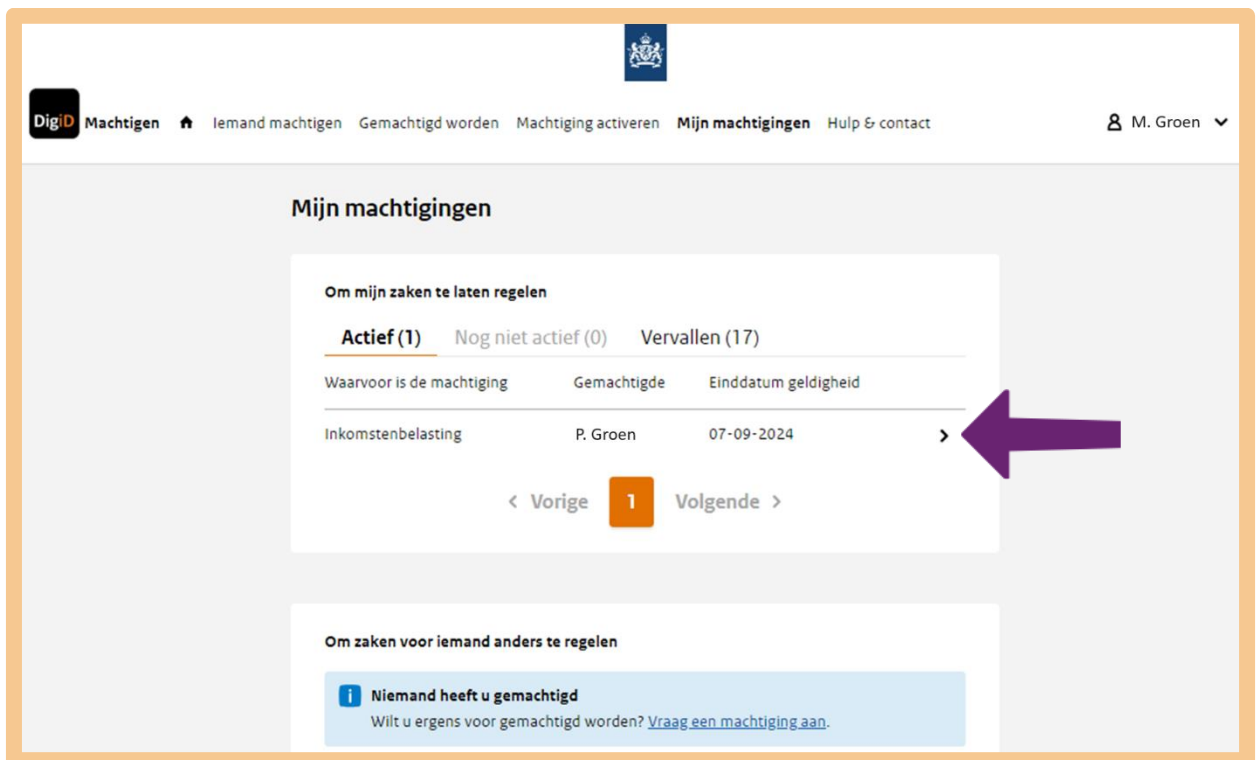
DigiD Machtigen Iemand machtigen Gemachtigd worden Machtiging activeren Mijn machtigingen Hulp & contact M. Groen

Mijn machtigingen

Om mijn zaken te laten regelen

Actief (1) Nog niet actief (0) Vervallen (17)

| Waarvoor is de machtiging | Gemachtigde | Einddatum geldigheid |
|---|---|---|
| Inkomstenbelasting | P. Groen | 07-09-2024 |

‹ Vorige 1 Volgende ›

Om zaken voor iemand anders te regelen

i Niemand heeft u gemachtigd
Wilt u ergens voor gemachtigd worden? Vraag een machtiging aan.